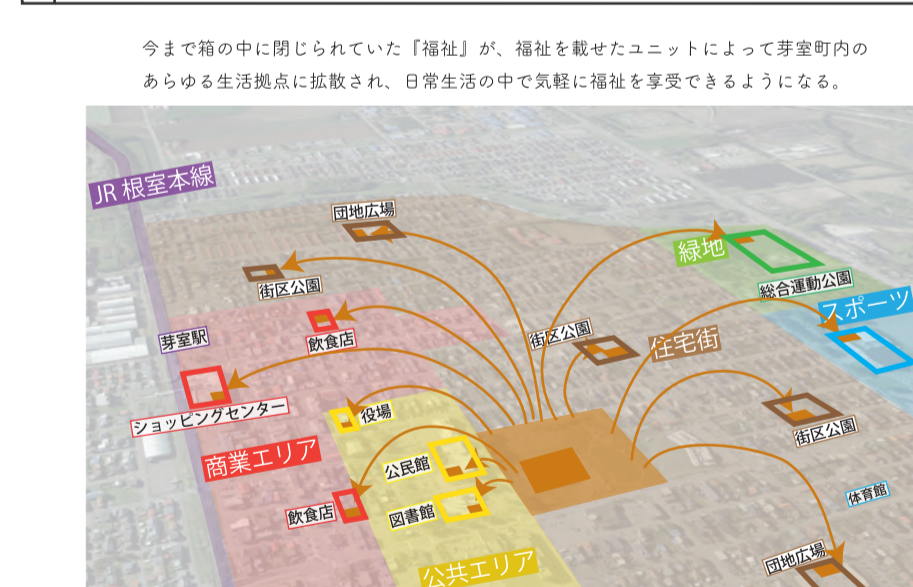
今まで箱の中に閉じられていた『福祉』が、福祉を載せたユニットによって芽室町内のあらゆる生活拠点に拡散され、日常生活の中で気軽に福祉を享受できるようになる。

JR 根室本線

団地広場

緑地

総合運動公園

街区公園

スポーツ

飲食店

芽室駅

街区公園

住宅街

役場

ショッピングセンター

街区公園

商業エリア

公民館

体育館

飲食店

図書館

団地広場

公共エリア